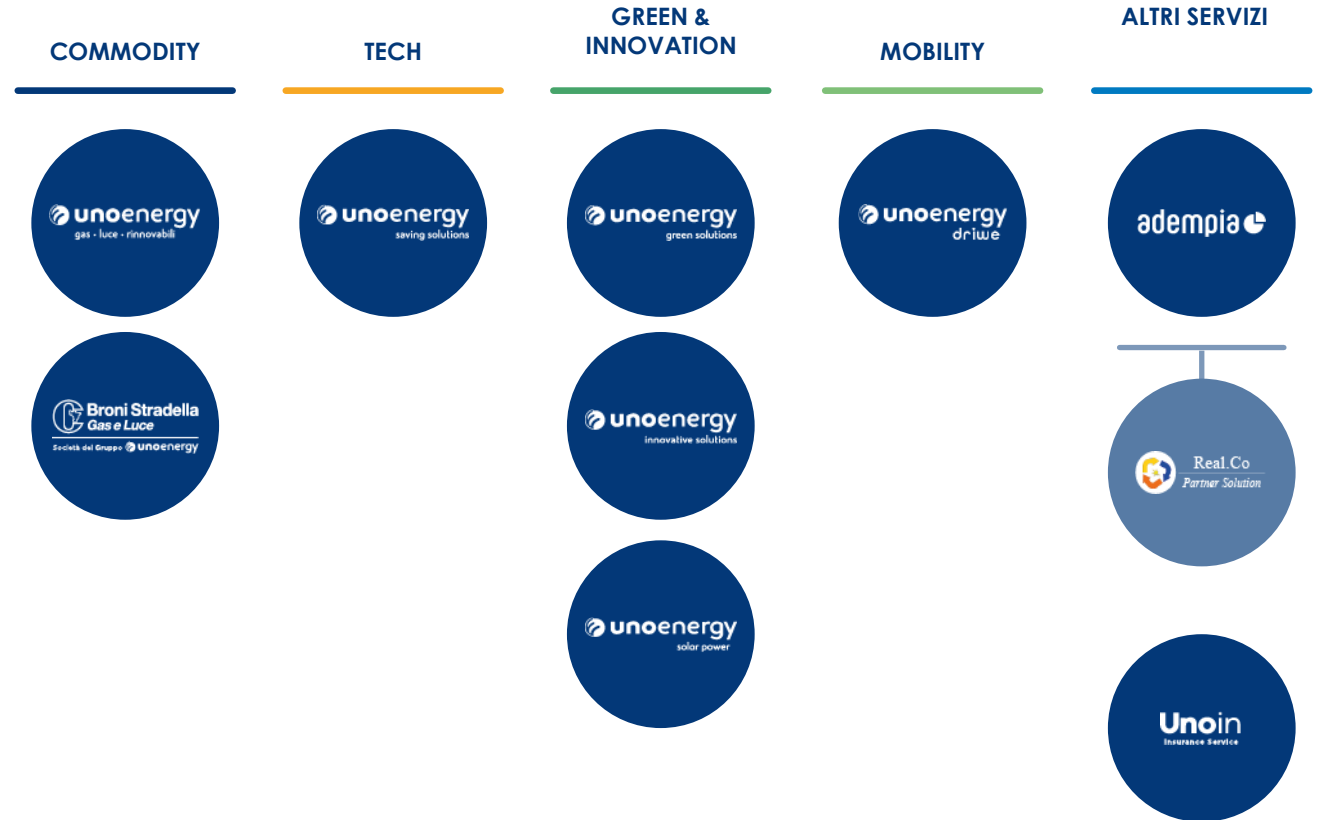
COMMODITY

unoenergy
gas · luce · rinnovabili

Broni Stradella
Gas e Luce
Società del Gruppo unoenergy

TECH

unoenergy
saving solutions

GREEN & INNOVATION

unoenergy
green solutions

unoenergy
innovative solutions

unoenergy
solar power

MOBILITY

unoenergy
driwe

ALTRI SERVIZI

adempia

Real.Co
Partner Solution

Unoin
Insurance Service